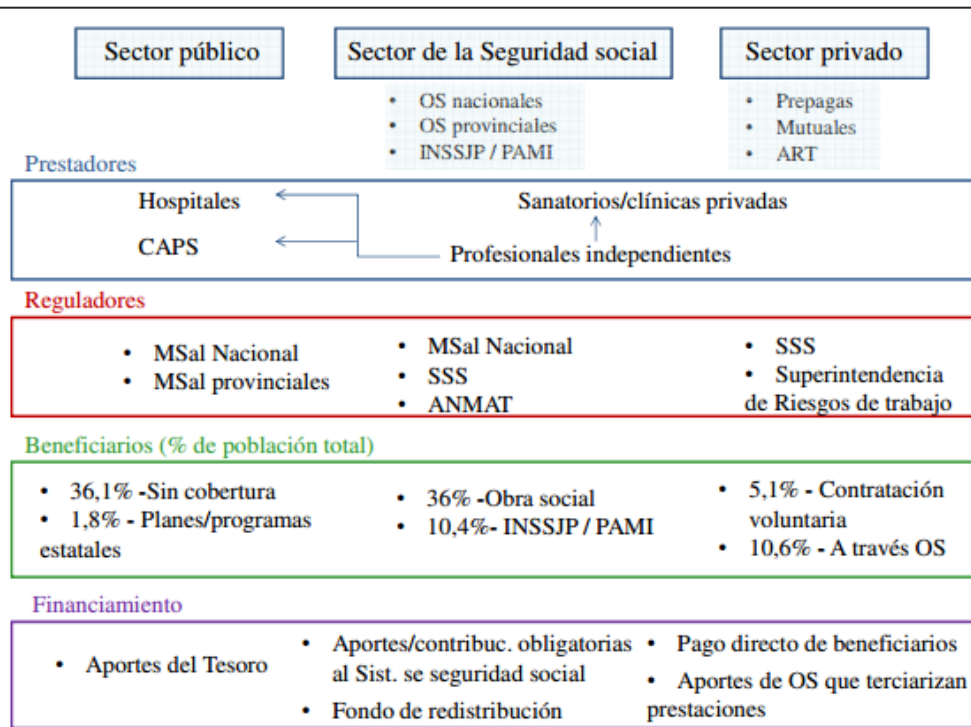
Sector público

Sector de la Seguridad social

Sector privado

- OS nacionales
- OS provinciales
- INSSJP / PAMI

- Prepagas
- Mutuales
- ART

Prestadores

Hospitales

CAPS

Sanatorios/clínicas privadas

Profesionales independientes

Reguladores

- MSal Nacional
- MSal provinciales

- MSal Nacional
- SSS
- ANMAT

- SSS
- Superintendencia de Riesgos de trabajo

Beneficiarios (% de población total)

- 36,1% -Sin cobertura
- 1,8% - Planes/programas estatales

- 36% -Obra social
- 10,4%- INSSJP / PAMI

- 5,1% - Contratación voluntaria
- 10,6% - A través OS

Financiamiento

- Aportes del Tesoro

- Aportes/contribuc. obligatorias al Sist. se seguridad social
- Fondo de redistribución

- Pago directo de beneficiarios
- Aportes de OS que terciarizan prestaciones